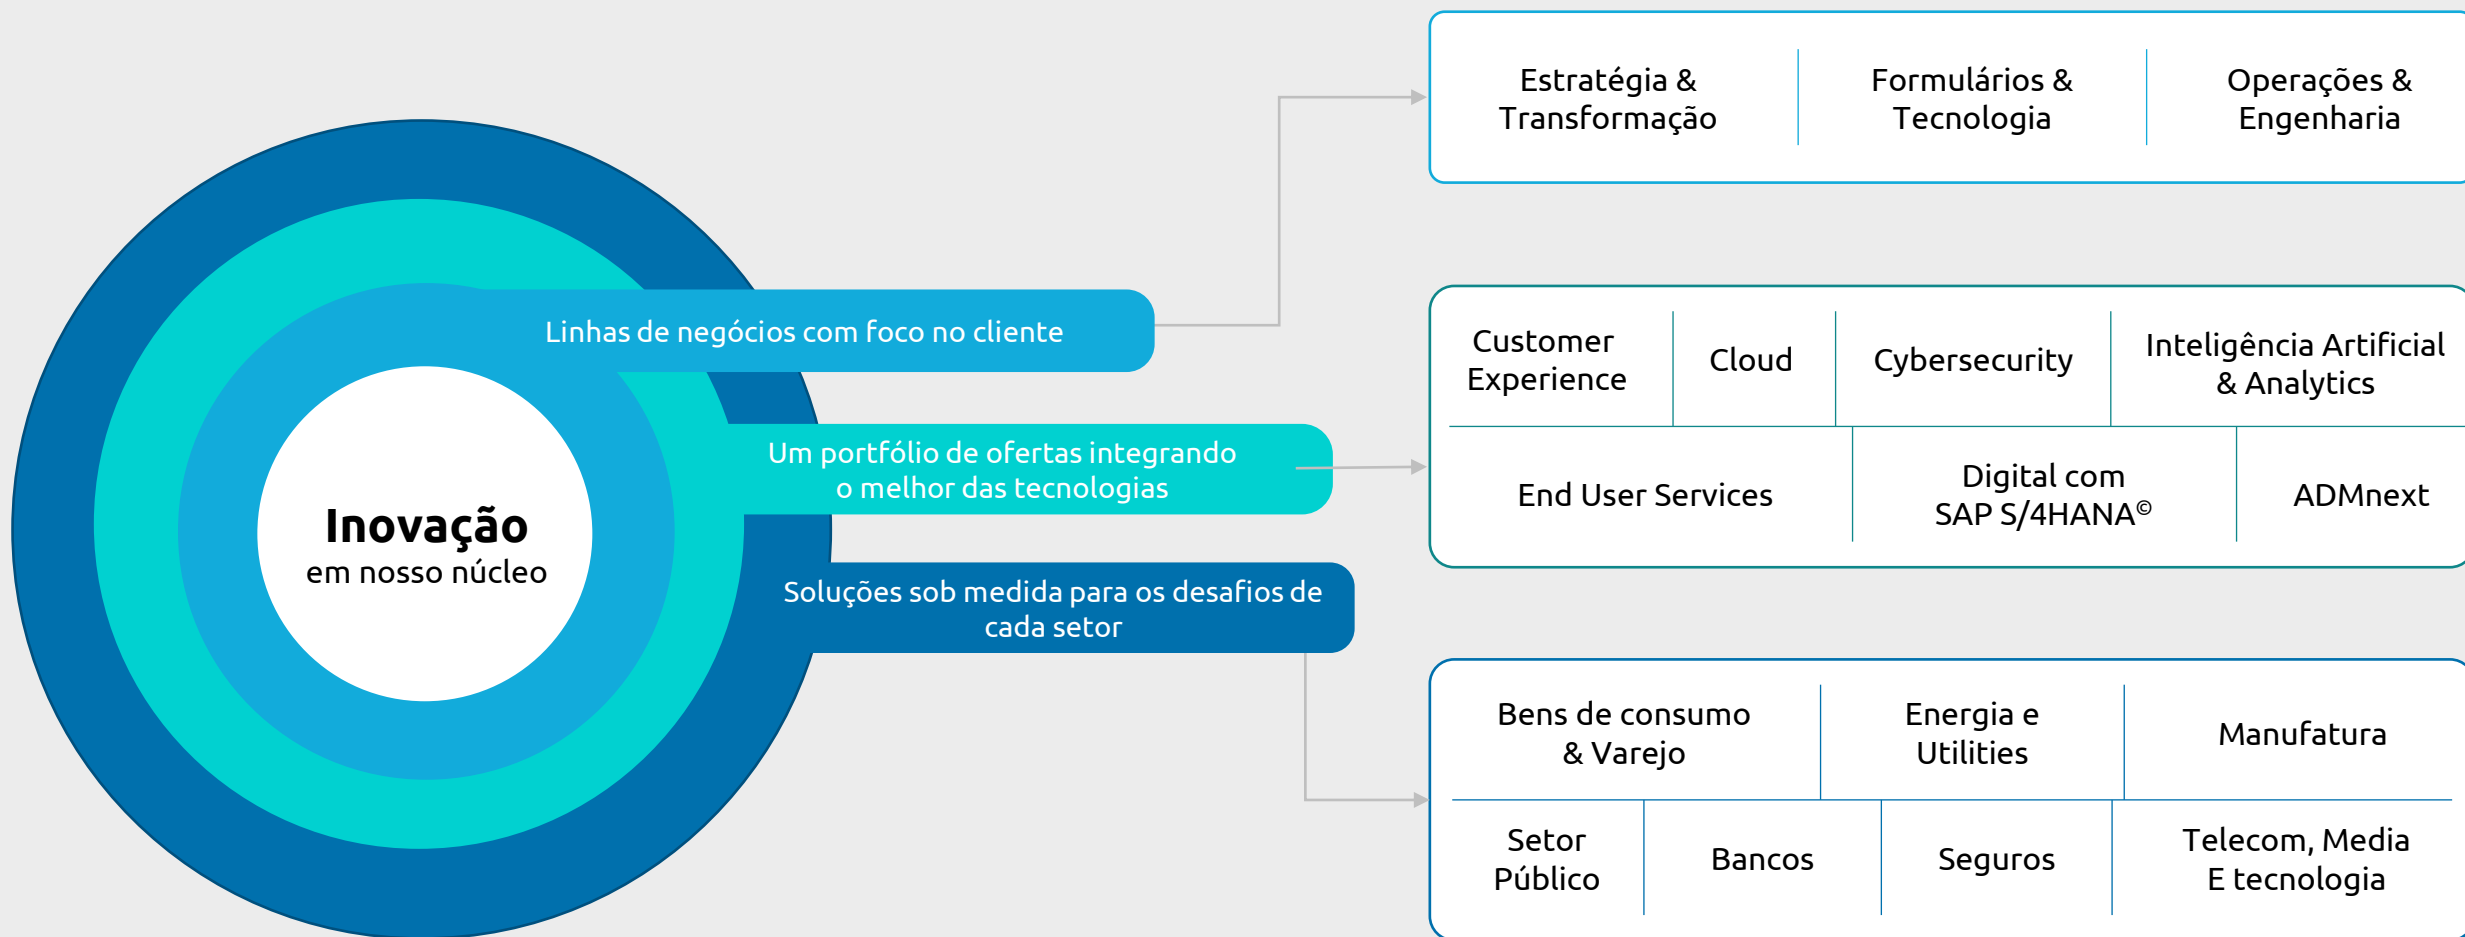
Inovação
em nosso núcleo

Linhas de negócios com foco no cliente

Um portfólio de ofertas integrando o melhor das tecnologias

Soluções sob medida para os desafios de cada setor

Estratégia & Transformação

Formulários & Tecnologia

Operações & Engenharia

Customer Experience

Cloud

Cybersecurity

Inteligência Artificial & Analytics

End User Services

Digital com SAP S/4HANA©

ADMnext

Bens de consumo & Varejo

Energia e Utilities

Manufatura

Setor Público

Bancos

Seguros

Telecom, Media E tecnologia